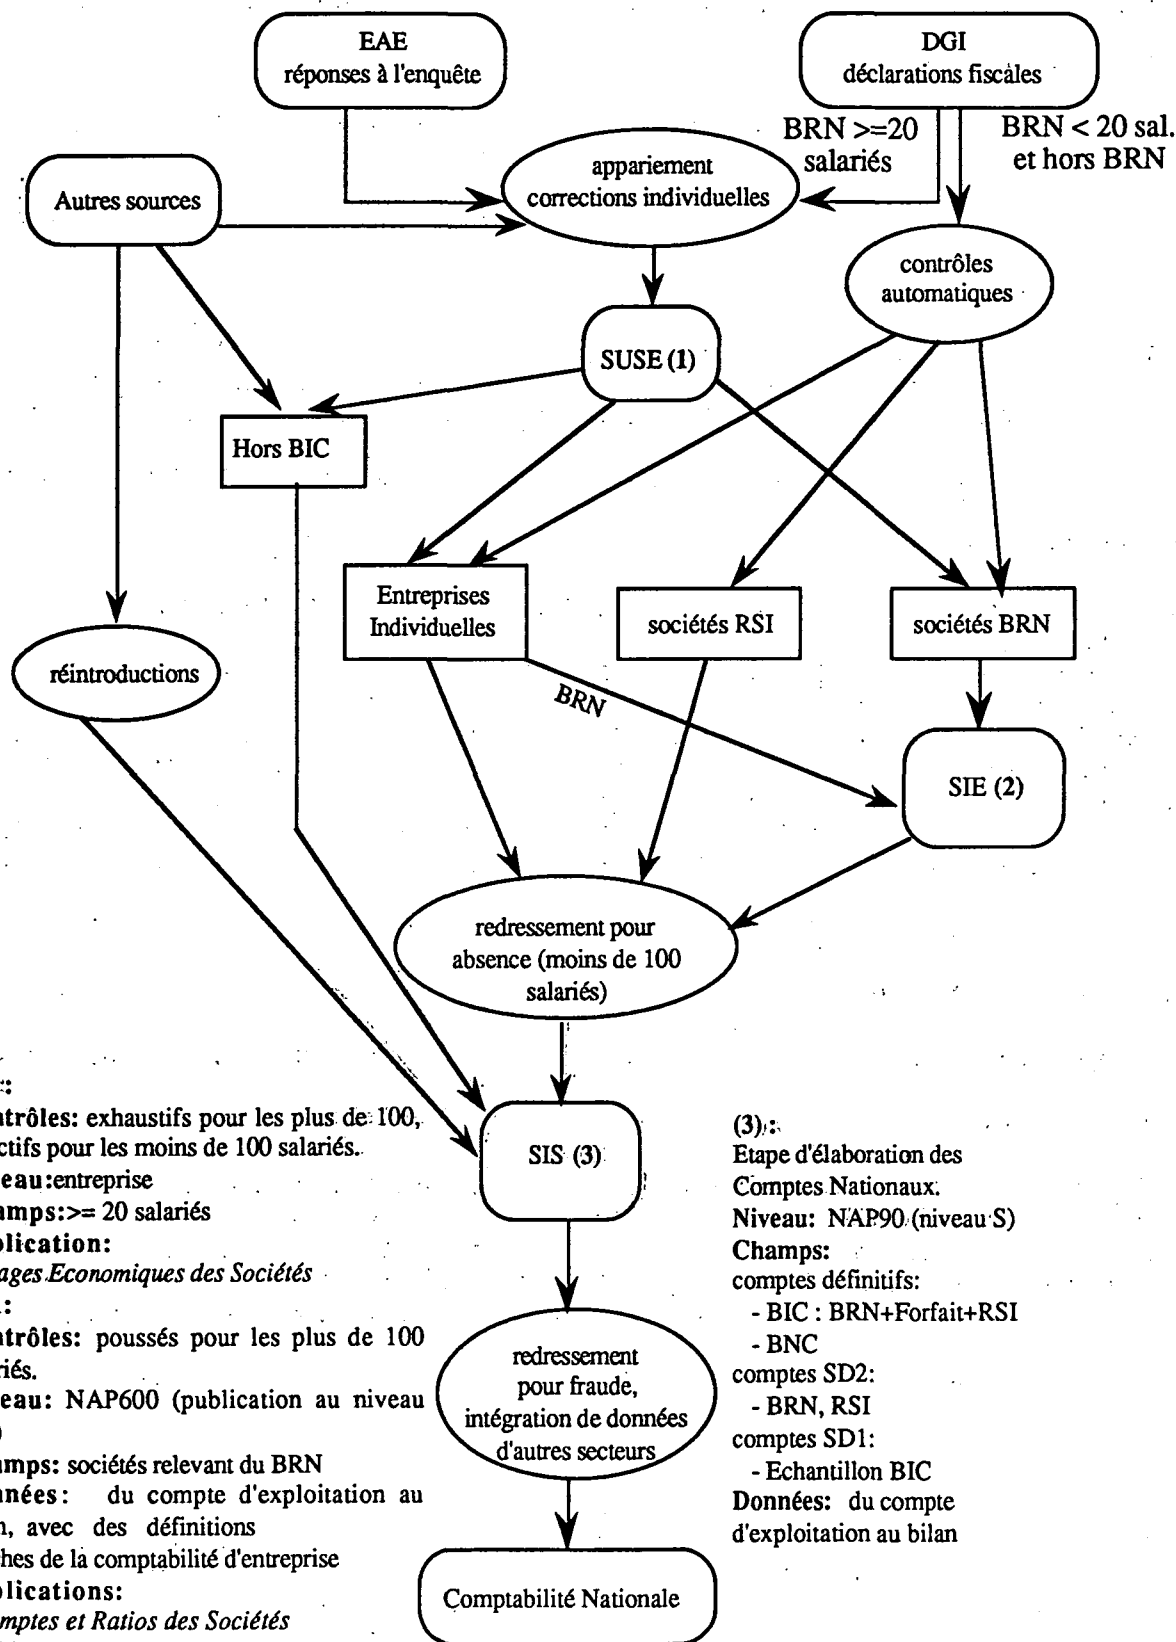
EAE
réponses à l'enquête

DGI
déclarations fiscales

BRN >=20 salariés

BRN < 20 sal. et hors BRN

Autres sources

appariement corrections individuelles

contrôles automatiques

SUSE (1)

Hors BIC

Entreprises Individuelles

sociétés RSI

sociétés BRN

réintroductions

BRN

SIE (2)

redressement pour absence (moins de 100 salariés)

SIS (3)

redressement pour fraude, intégration de données d'autres secteurs

Comptabilité Nationale

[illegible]:
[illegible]ntrôles: exhaustifs pour les plus de 100, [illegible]ctifs pour les moins de 100 salariés.
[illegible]eau: entreprise
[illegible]amps: >= 20 salariés
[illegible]blication:
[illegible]ages Economiques des Sociétés
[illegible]:
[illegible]ntrôles: poussés pour les plus de 100 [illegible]riés.
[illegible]eau: NAP600 (publication au niveau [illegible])
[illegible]amps: sociétés relevant du BRN
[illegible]nnées: du compte d'exploitation au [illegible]n, avec des définitions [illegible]hes de la comptabilité d'entreprise
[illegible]blications:
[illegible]mptes et Ratios des Sociétés

(3):
Etape d'élaboration des Comptes Nationaux.
Niveau: NAP90 (niveau S)
Champs:
comptes définitifs:
- BIC : BRN+Forfait+RSI
- BNC
comptes SD2:
- BRN, RSI
comptes SD1:
- Echantillon BIC
Données: du compte d'exploitation au bilan